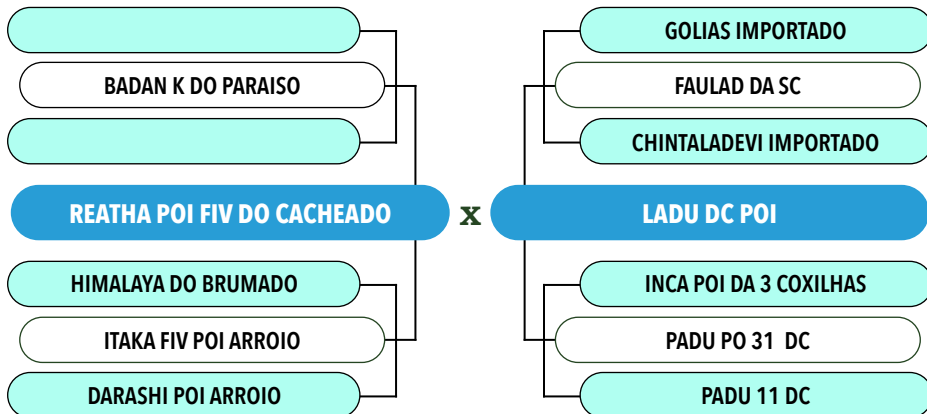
BADAN K DO PARAISO

REATHA POI FIV DO CACHEADO

HIMALAYA DO BRUMADO

ITAKA FIV POI ARROIO

DARASHI POI ARROIO

x

GOLIAS IMPORTADO

FAULAD DA SC

CHINTALADEVI IMPORTADO

LADU DC POI

INCA POI DA 3 COXILHAS

PADU PO 31 DC

PADU 11 DC